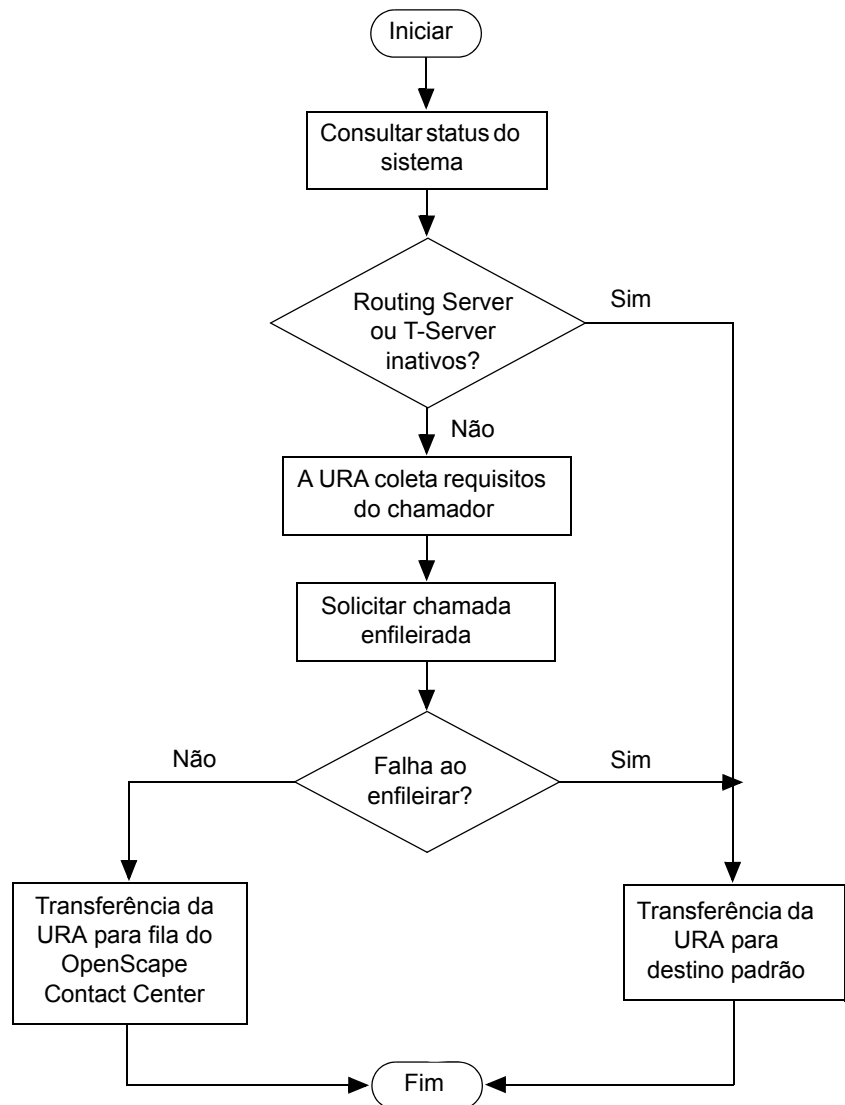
Iniciar

Consultar status do sistema

Routing Server ou T-Server inativos?

Sim

Não

A URA coleta requisitos do chamador

Solicitar chamada enfileirada

Não

Falha ao enfileirar?

Sim

Transferência da URA para fila do OpenScape Contact Center

Transferência da URA para destino padrão

Fim